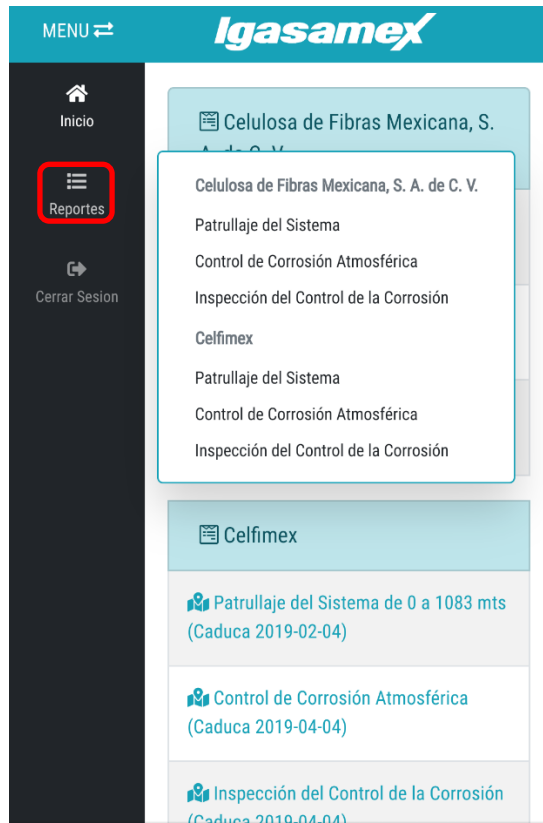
MENU ⇄

Igasamex

Inicio

Reportes

Cerrar Sesion

Celulosa de Fibras Mexicana, S. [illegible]

Celulosa de Fibras Mexicana, S. A. de C. V.

Patrullaje del Sistema

Control de Corrosión Atmosférica

Inspección del Control de la Corrosión

Celfimex

Patrullaje del Sistema

Control de Corrosión Atmosférica

Inspección del Control de la Corrosión

Celfimex

Patrullaje del Sistema de 0 a 1083 mts (Caduca 2019-02-04)

Control de Corrosión Atmosférica (Caduca 2019-04-04)

Inspección del Control de la Corrosión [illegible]